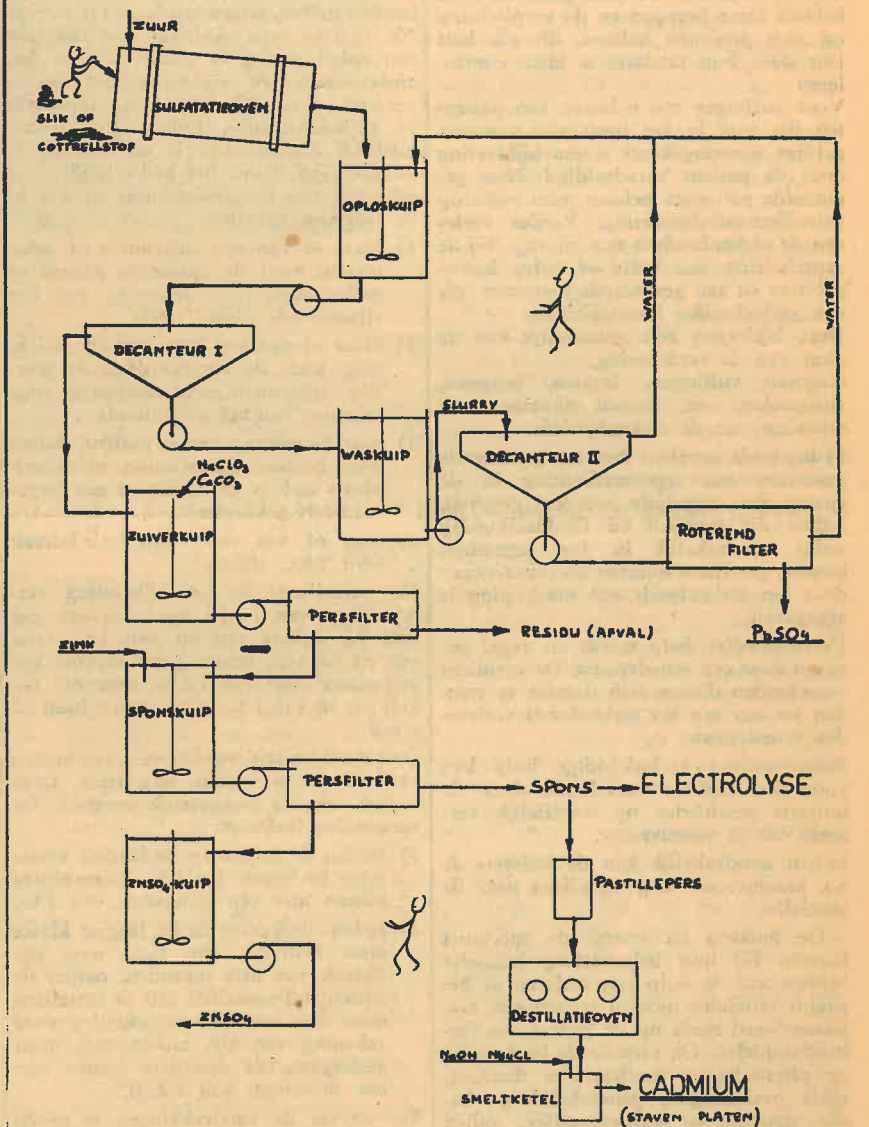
ZUUR
SLIK OF COTTRELLSTOF
SULFATATIEOVEN
OPLOSKUIP
WATER
WATER
DECANTEUR I
SLURRY
WASKUIP
DECANTEUR II
$NaClO_3$
$CaCO_3$
ZUIVERKUIP
ROTEREND FILTER
PERSFILTER
RESIDU (AFVAL)
$PbSO_4$
ZINK
SPONSKUIP
PERSFILTER
SPONS
ELECTROLYSE
PASTILLEPERS
$ZnSO_4$-KUIP
DESTILLATIEOVEN
$ZnSO_4$
NaOH $NH_4Cl$
SMELTKETEL
CADMIUM
(STAVEN PLATEN)